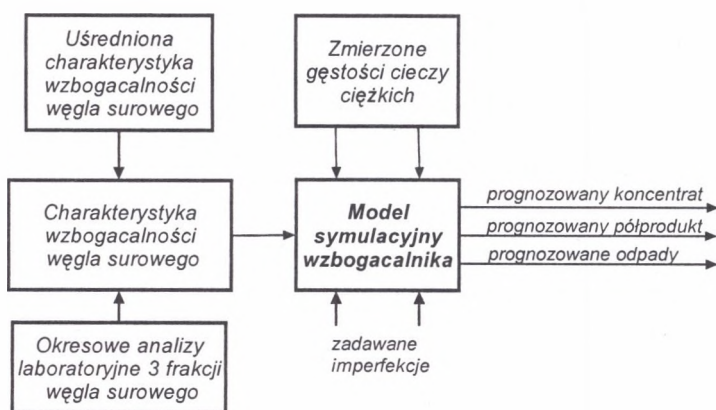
Uśredniona charakterystyka wzbogacalności węgla surowego

Zmierzone gęstości cieczy ciężkich

Charakterystyka wzbogacalności węgla surowego

Model symulacyjny wzbogacalnika

prognozowany koncentrat

prognozowany półprodukt

prognozowane odpady

Okresowe analizy laboratoryjne 3 frakcji węgla surowego

zadawane imperfekcje